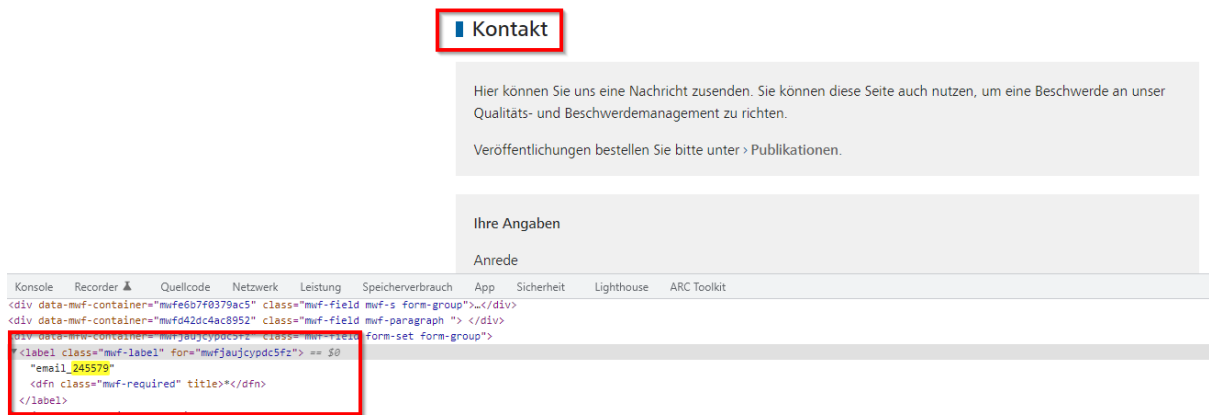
Kontakt

Hier können Sie uns eine Nachricht zusenden. Sie können diese Seite auch nutzen, um eine Beschwerde an unser Qualitäts- und Beschwerdemanagement zu richten.

Veröffentlichungen bestellen Sie bitte unter › Publikationen.

Ihre Angaben

Anrede

Konsole Recorder Quellcode Netzwerk Leistung Speicherverbrauch App Sicherheit Lighthouse ARC Toolkit

<div data-mwf-container="mwfe6b7f0379ac5" class="mwf-field mwf-s form-group">…</div>
<div data-mwf-container="mwfd42dc4ac8952" class="mwf-field mwf-paragraph "> </div>
<div data-mwf-container="mwfjaujcypdc5fz" class="mwf-field form-set form-group">
<label class="mwf-label" for="mwfjaujcypdc5fz"> == $0
"email_245579"
<dfn class="mwf-required" title>*</dfn>
</label>